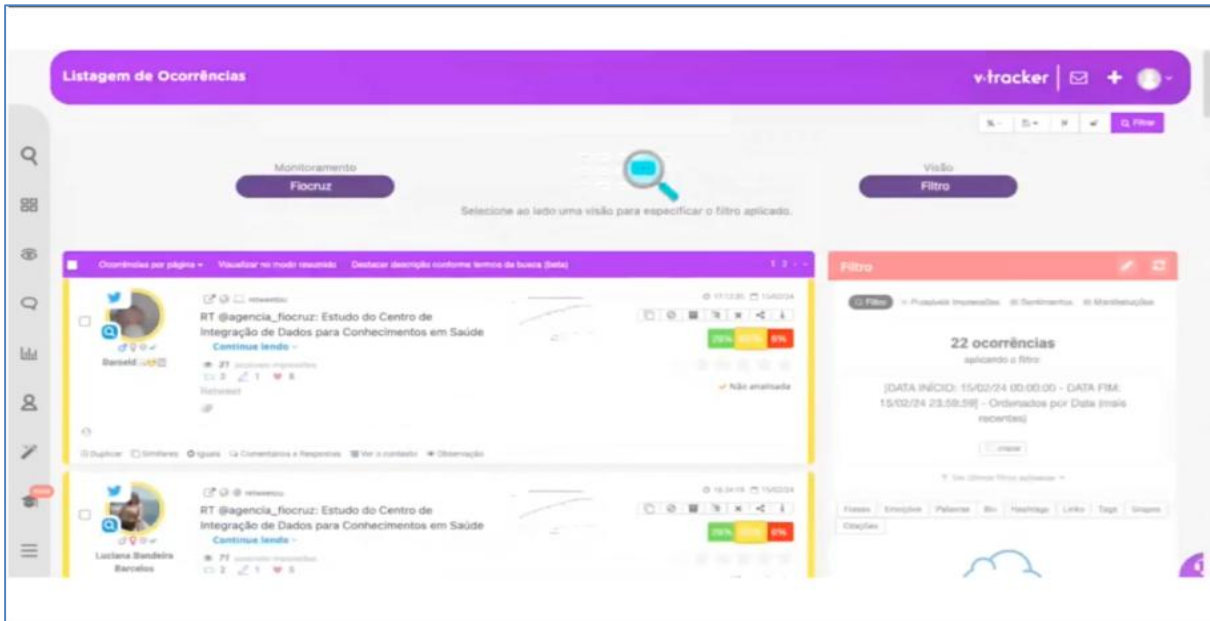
Listagem de Ocorrências

v-tracker

Filtrar

Monitoramento
Fiocruz

Selecione ao lado uma visão para especificar o filtro aplicado.

Visão
Filtro

Ocorrências por página ▾ Visualizar no modo resumido Destacar descrição conforme termos de busca (beta)

1 2

RT @agencia_fiocruz: Estudo do Centro de Integração de Dados para Conhecimentos em Saúde
Continue lendo ▾

Daniel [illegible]

27 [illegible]
3 1 8

Retweet

15/02/24

75% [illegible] 6%

✓ Não analisada

Duplicar Similares Iguais Comentários e Respostas Ver o contexto Observação

Filtro

Filtro Possíveis Impressões Sentimentos Manifestações

22 ocorrências
aplicando o filtro

[DATA INÍCIO: 15/02/24 00:00:00 - DATA FIM: 15/02/24 23:59:59] - Ordenados por Data (mais recentes)

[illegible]

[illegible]

Frases Emoções Palavras Bio Hashtags Links Tags Grupos Citações

RT @agencia_fiocruz: Estudo do Centro de Integração de Dados para Conhecimentos em Saúde
Continue lendo ▾

Luciana Bandeira Barcelos

77 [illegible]
2 1 3

15/02/24

75% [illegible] 6%

new